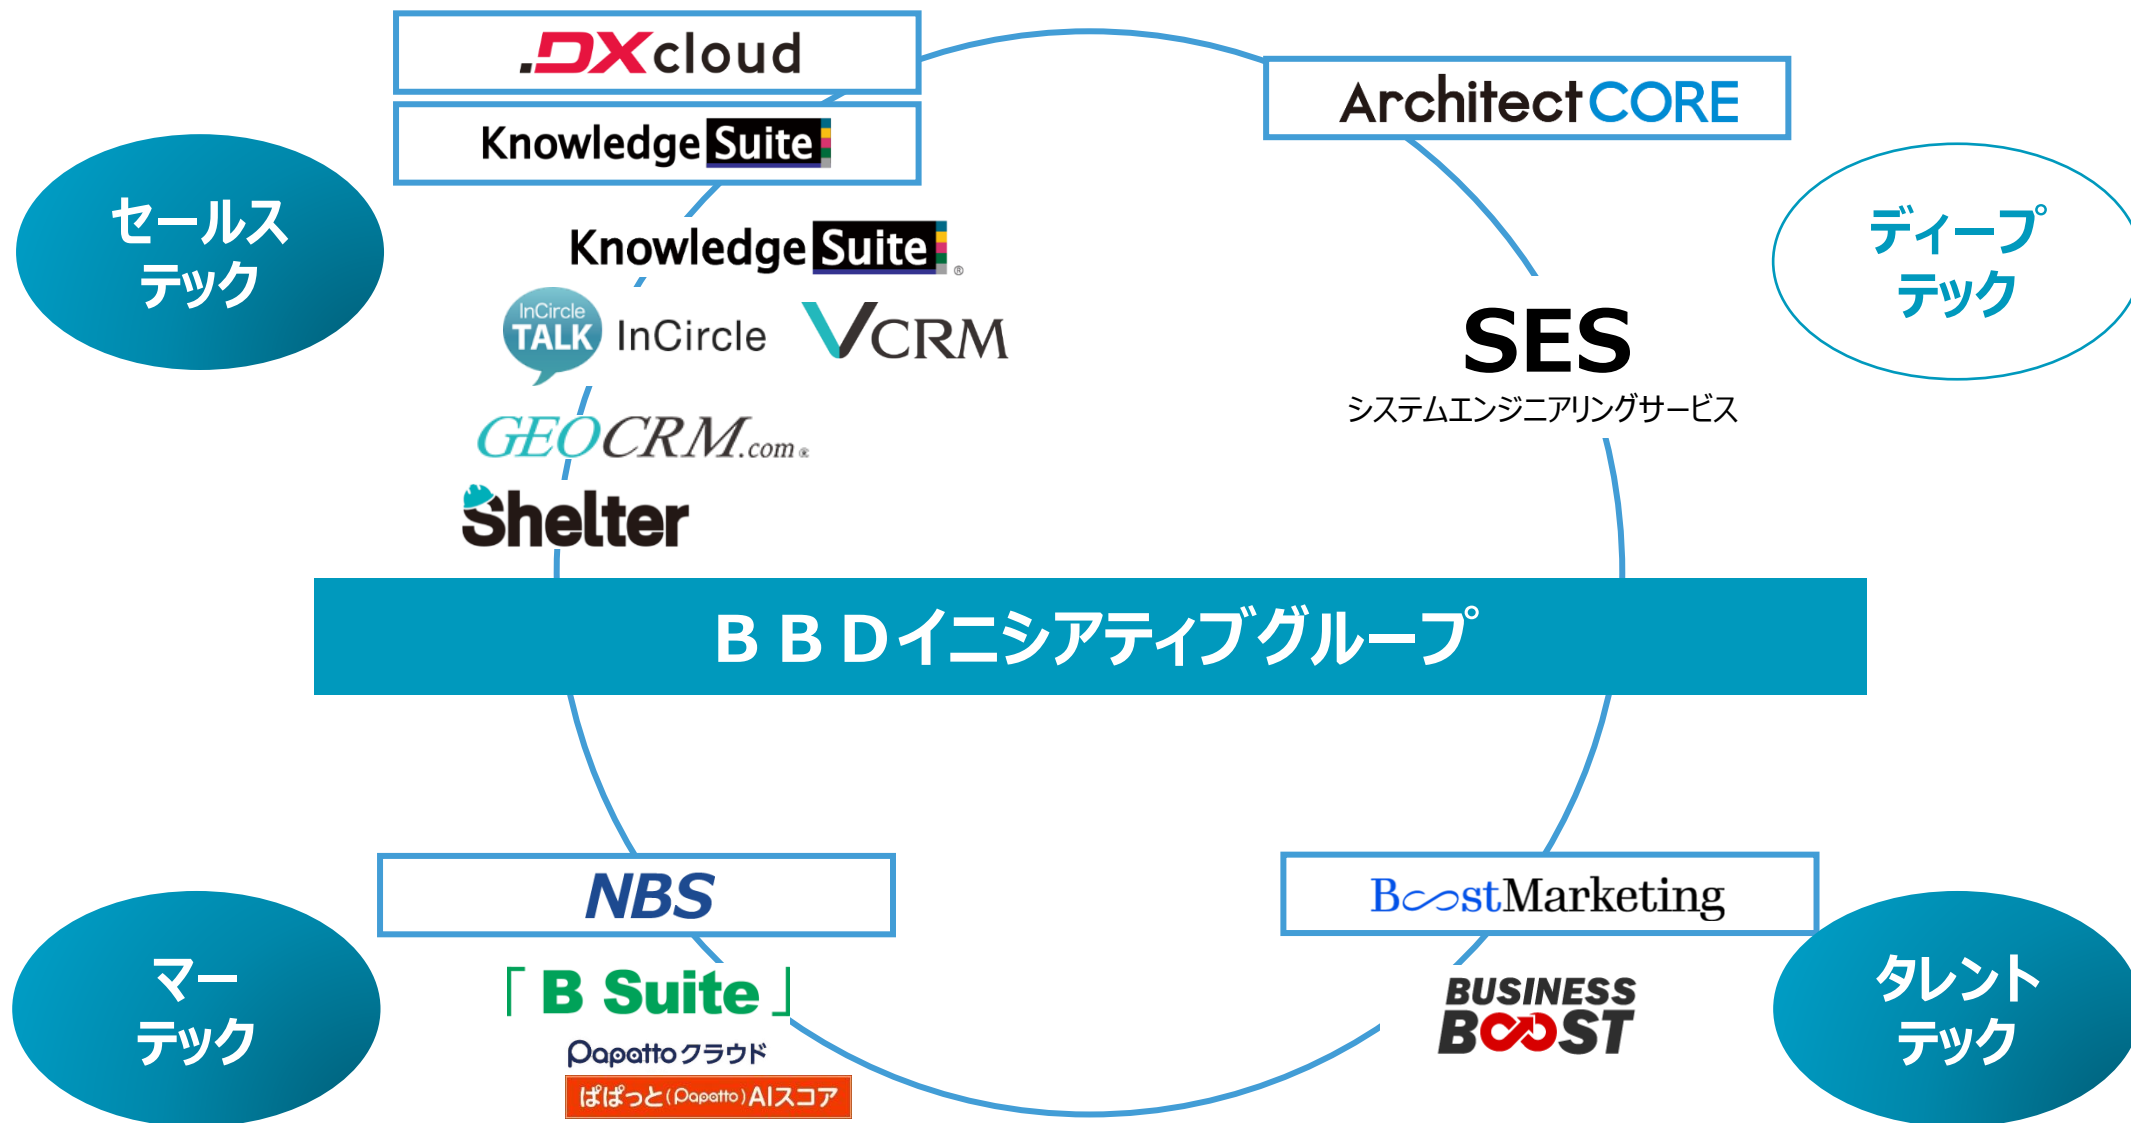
.DXcloud

Knowledge Suite

セールス
テック

Knowledge Suite

InCircle TALK InCircle

VCRM

GEOCRM.com

Shelter

Architect CORE

ディープ
テック

SES
システムエンジニアリングサービス

ＢＢＤイニシアティブグループ

NBS

「B Suite」

Papattoクラウド

ぱぱっと(Papatto)AIスコア

マー
テック

BoostMarketing

BUSINESS BOOST

タレント
テック